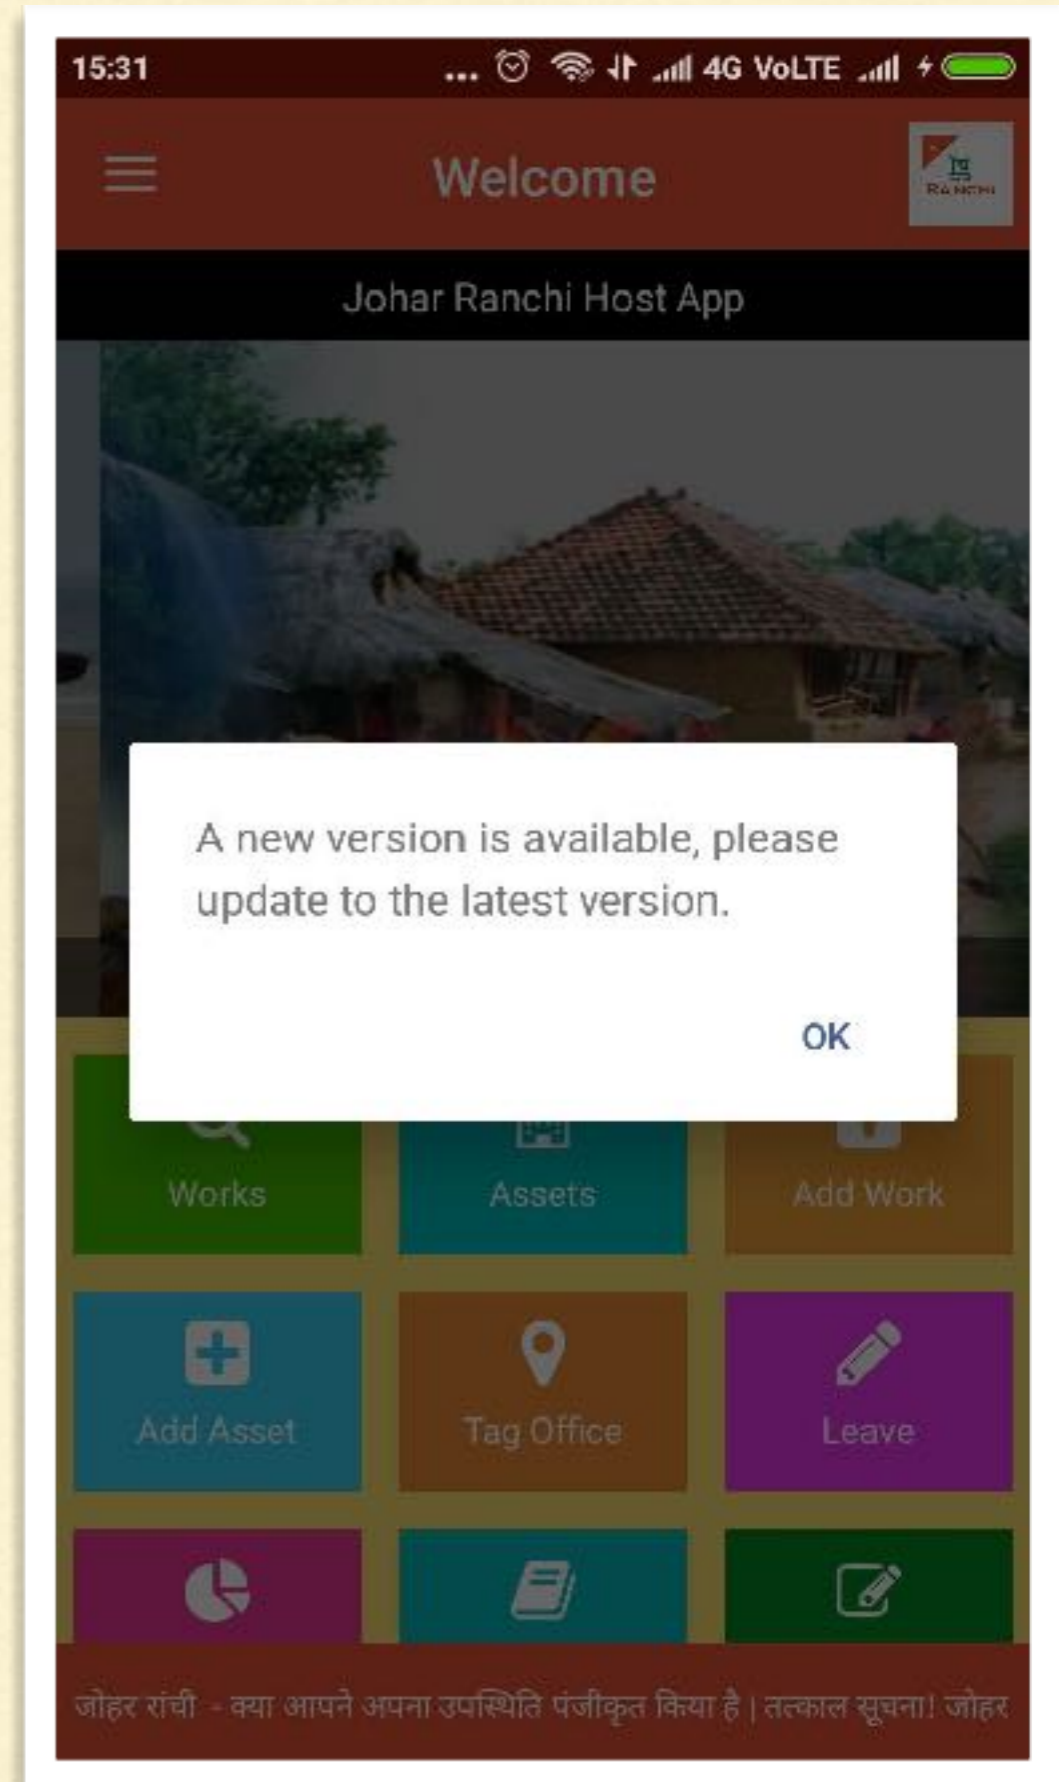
15:31

4G VoLTE

Welcome

RANCHI

Johar Ranchi Host App

A new version is available, please update to the latest version.

OK

Works

Assets

Add Work

Add Asset

Tag Office

Leave

जोहर रांची - क्या आपने अपना उपस्थिति पंजीकृत किया है | तत्काल सूचना! जोहर